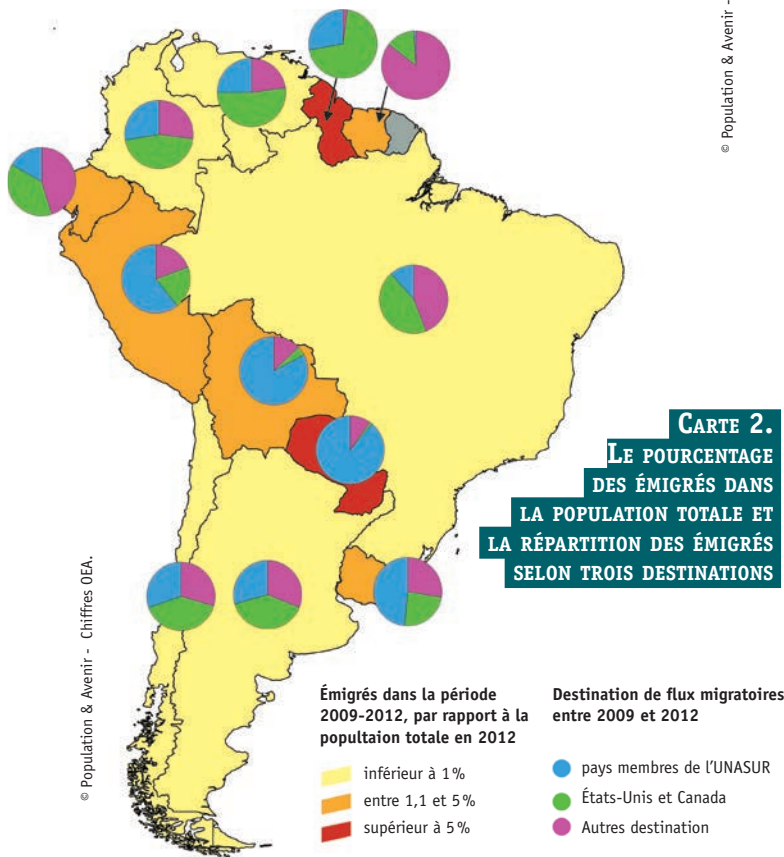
© Population & Avenir -

Carte 2.
Le pourcentage des émigrés dans la population totale et la répartition des émigrés selon trois destinations

© Population & Avenir - Chiffres OEA.

Émigrés dans la période 2009-2012, par rapport à la popultaion totale en 2012

inférieur à 1%

entre 1,1 et 5%

supérieur à 5%

Destination de flux migratoires entre 2009 et 2012

pays membres de l'UNASUR

États-Unis et Canada

Autres destination